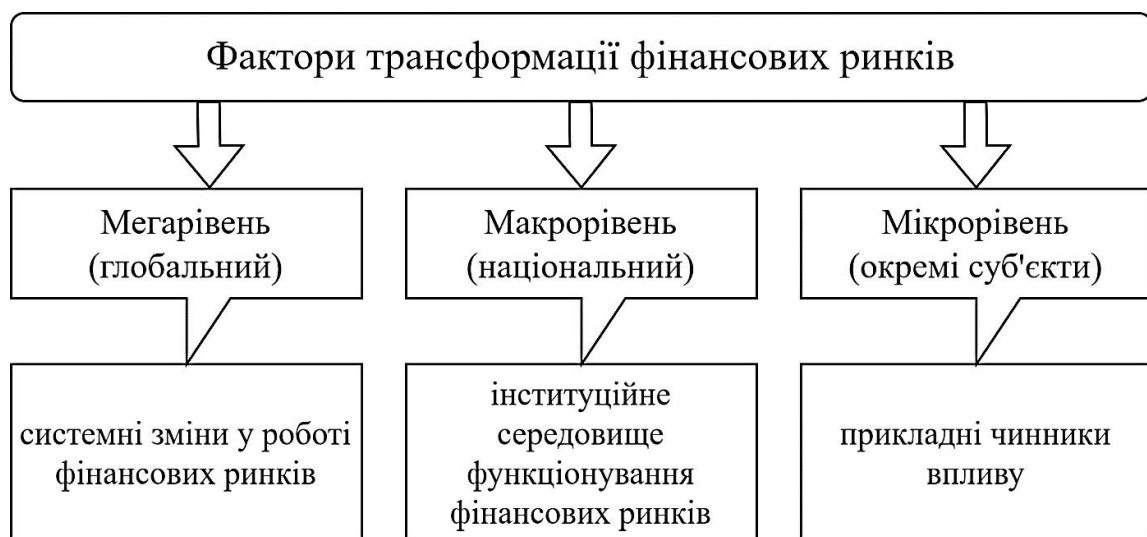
Фактори трансформації фінансових ринків

Мегарівень (глобальний)

Макрорівень (національний)

Мікрорівень (окремі суб'єкти)

системні зміни у роботі фінансових ринків

інституційне середовище функціонування фінансових ринків

прикладні чинники впливу